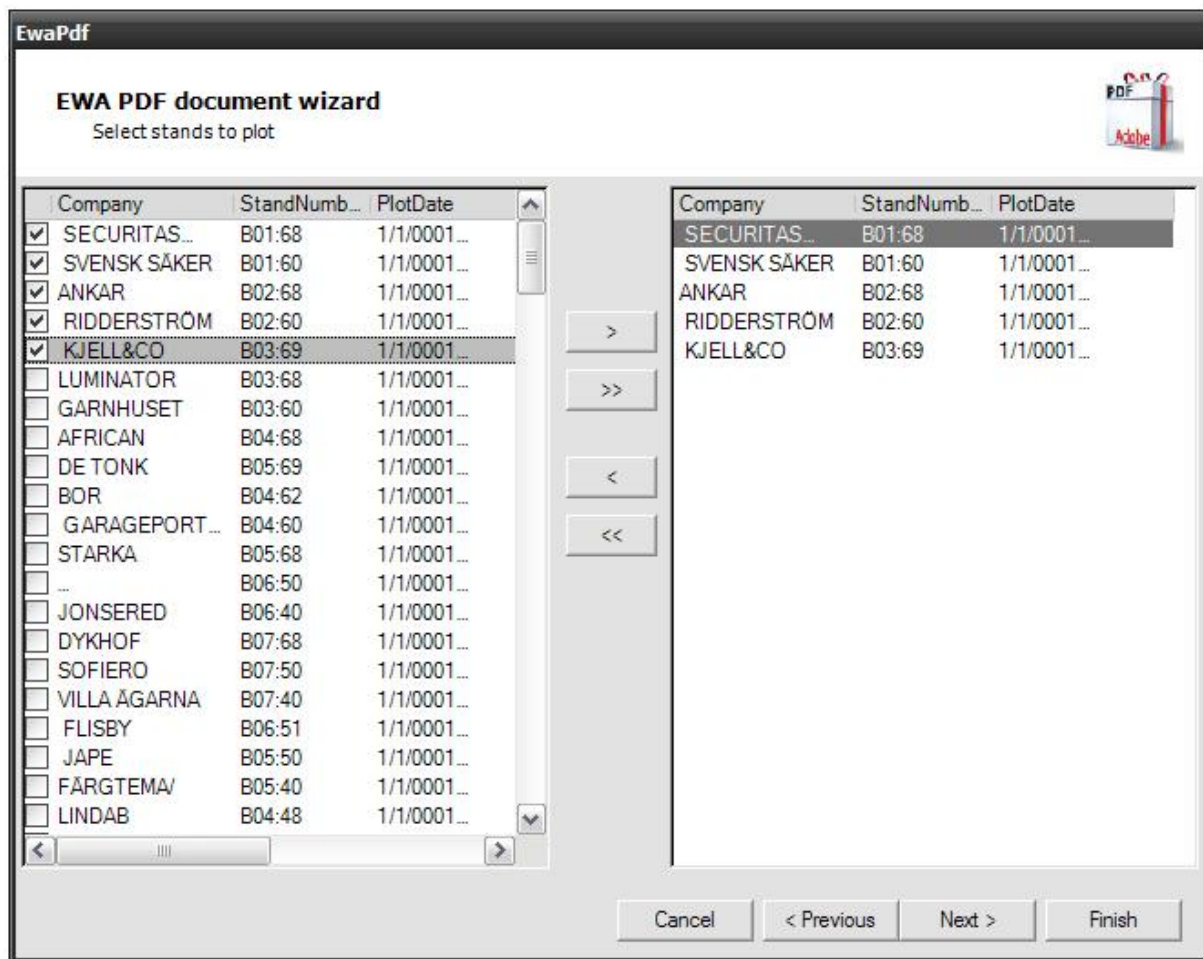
EwaPdf

EWA PDF document wizard
Select stands to plot

PDF
Adobe

| Company | StandNumb... | PlotDate |
|---|---|---|
| SECURITAS... | B01:68 | 1/1/0001... |
| SVENSK SÄKER | B01:60 | 1/1/0001... |
| ANKAR | B02:68 | 1/1/0001... |
| RIDDERSTRÖM | B02:60 | 1/1/0001... |
| KJELL&CO | B03:69 | 1/1/0001... |
| LUMINATOR | B03:68 | 1/1/0001... |
| GARNHUSET | B03:60 | 1/1/0001... |
| AFRICAN | B04:68 | 1/1/0001... |
| DE TONK | B05:69 | 1/1/0001... |
| BOR | B04:62 | 1/1/0001... |
| GARAGEPORT... | B04:60 | 1/1/0001... |
| STARKA | B05:68 | 1/1/0001... |
| ... | B06:50 | 1/1/0001... |
| JONSERED | B06:40 | 1/1/0001... |
| DYKHOF | B07:68 | 1/1/0001... |
| SOFIERO | B07:50 | 1/1/0001... |
| VILLA ÄGARNA | B07:40 | 1/1/0001... |
| FLISBY | B06:51 | 1/1/0001... |
| JAPE | B05:50 | 1/1/0001... |
| FÄRGTEMA/ | B05:40 | 1/1/0001... |
| LINDAB | B04:48 | 1/1/0001... |

>
>>
<
<<

| Company | StandNumb... | PlotDate |
|---|---|---|
| SECURITAS... | B01:68 | 1/1/0001... |
| SVENSK SÄKER | B01:60 | 1/1/0001... |
| ANKAR | B02:68 | 1/1/0001... |
| RIDDERSTRÖM | B02:60 | 1/1/0001... |
| KJELL&CO | B03:69 | 1/1/0001... |

Cancel
< Previous
Next >
Finish